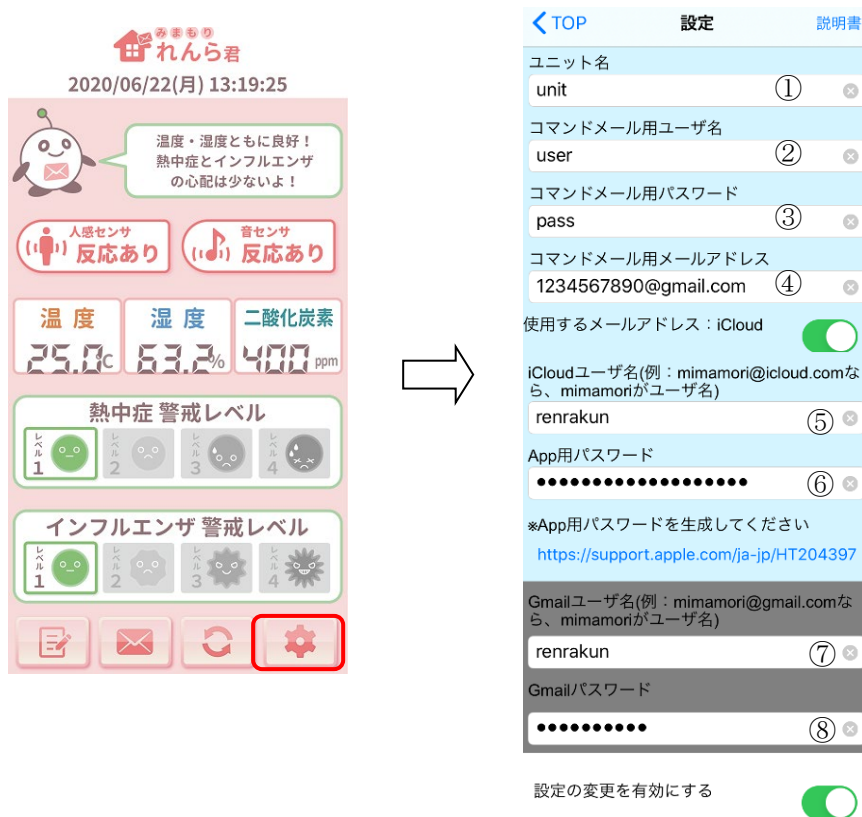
みまもり
れんら君
2020/06/22(月) 13:19:25

温度・湿度ともに良好！
熱中症とインフルエンザ
の心配は少ないよ！

人感センサ
反応あり

音センサ
反応あり

温度
25.0℃

湿度
63.2%

二酸化炭素
400 ppm

熱中症 警戒レベル
レベル 1
レベル 2
レベル 3
レベル 4

インフルエンザ 警戒レベル
レベル 1
レベル 2
レベル 3
レベル 4

TOP
設定
説明書

ユニット名
unit ①

コマンドメール用ユーザ名
user ②

コマンドメール用パスワード
pass ③

コマンドメール用メールアドレス
1234567890@gmail.com ④

使用するメールアドレス：iCloud

iCloudユーザ名(例：mimamori@icloud.comなら、mimamoriがユーザ名)
renrakun ⑤

App用パスワード
•••••••••••••••••• ⑥

※App用パスワードを生成してください
https://support.apple.com/ja-jp/HT204397

Gmailユーザ名(例：mimamori@gmail.comなら、mimamoriがユーザ名)
renrakun ⑦

Gmailパスワード
•••••••••• ⑧

設定の変更を有効にする